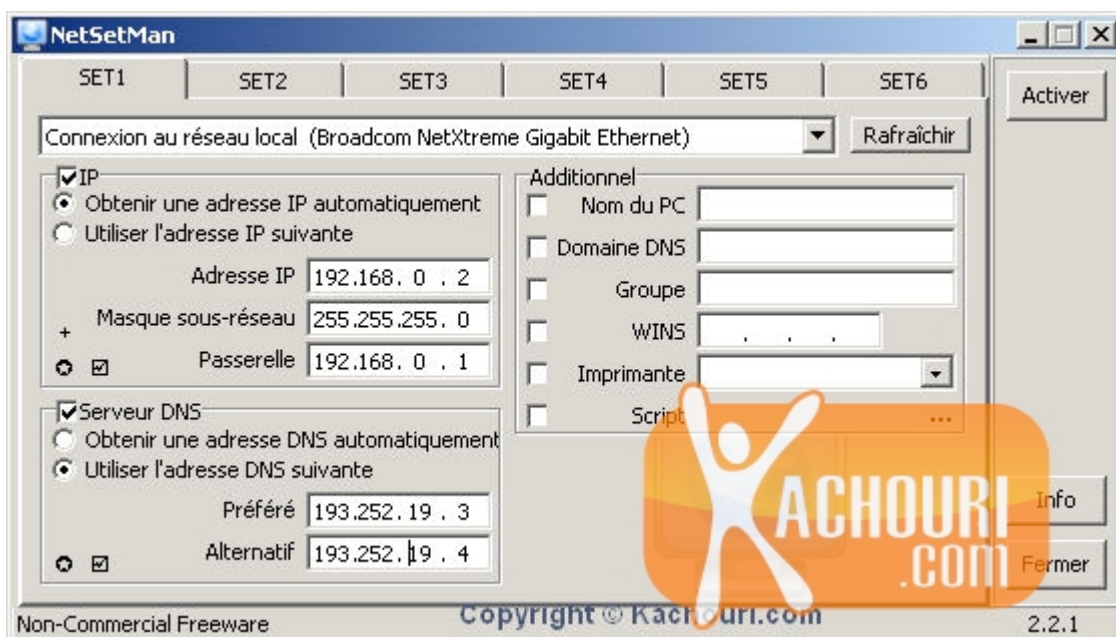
NetSetMan

SET1 | SET2 | SET3 | SET4 | SET5 | SET6

Activer

Connexion au réseau local (Broadcom NetXtreme Gigabit Ethernet)

Rafraîchir

IP
Obtenir une adresse IP automatiquement
Utiliser l'adresse IP suivante
Adresse IP 192.168. 0 . 2
Masque sous-réseau 255.255.255. 0
Passerelle 192.168. 0 . 1

Serveur DNS
Obtenir une adresse DNS automatiquement
Utiliser l'adresse DNS suivante
Préféré 193.252.19 . 3
Alternatif 193.252.19 . 4

Additionnel
Nom du PC
Domaine DNS
Groupe
WINS . . .
Imprimante
Script ...

KACHOURI .COM

Info

Fermer

Non-Commercial Freeware

Copyright © Kachouri.com

2.2.1